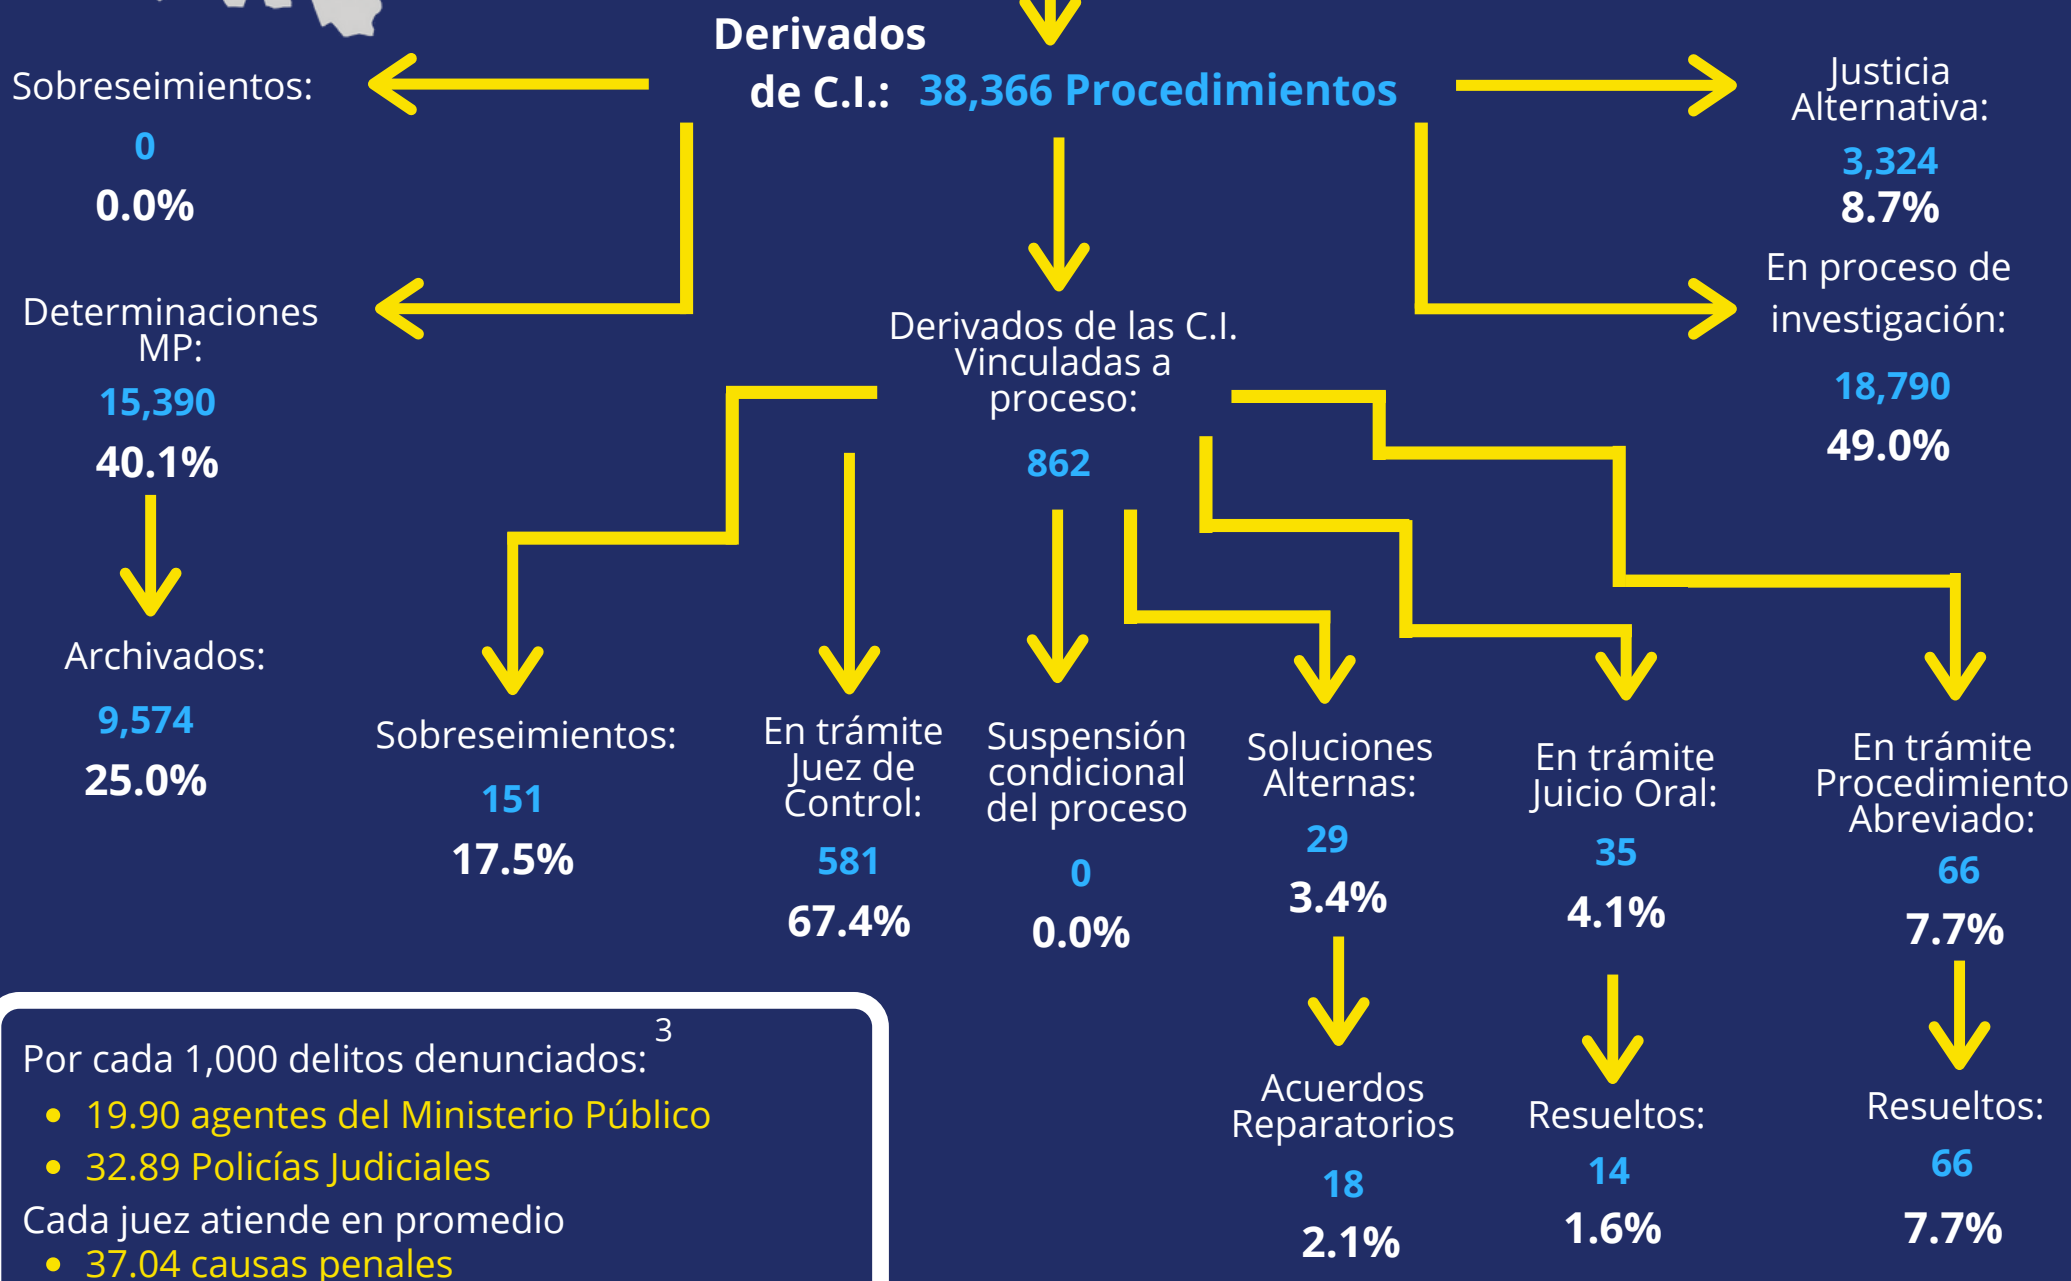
Derivados de C.I.: 38,366 Procedimientos

Sobreseimientos:
0
0.0%

Justicia Alternativa:
3,324
8.7%

En proceso de investigación:
18,790
49.0%

Determinaciones MP:
15,390
40.1%

Archivados:
9,574
25.0%

Derivados de las C.I. Vinculadas a proceso:
862

Sobreseimientos:
151
17.5%

En trámite Juez de Control:
581
67.4%

Suspensión condicional del proceso
0
0.0%

Soluciones Alternas:
29
3.4%

Acuerdos Reparatorios
18
2.1%

En trámite Juicio Oral:
35
4.1%

Resueltos:
14
1.6%

En trámite Procedimiento Abreviado:
66
7.7%

Resueltos:
66
7.7%

Por cada 1,000 delitos denunciados:$^3$
• 19.90 agentes del Ministerio Público
• 32.89 Policías Judiciales
Cada juez atiende en promedio
• 37.04 causas penales